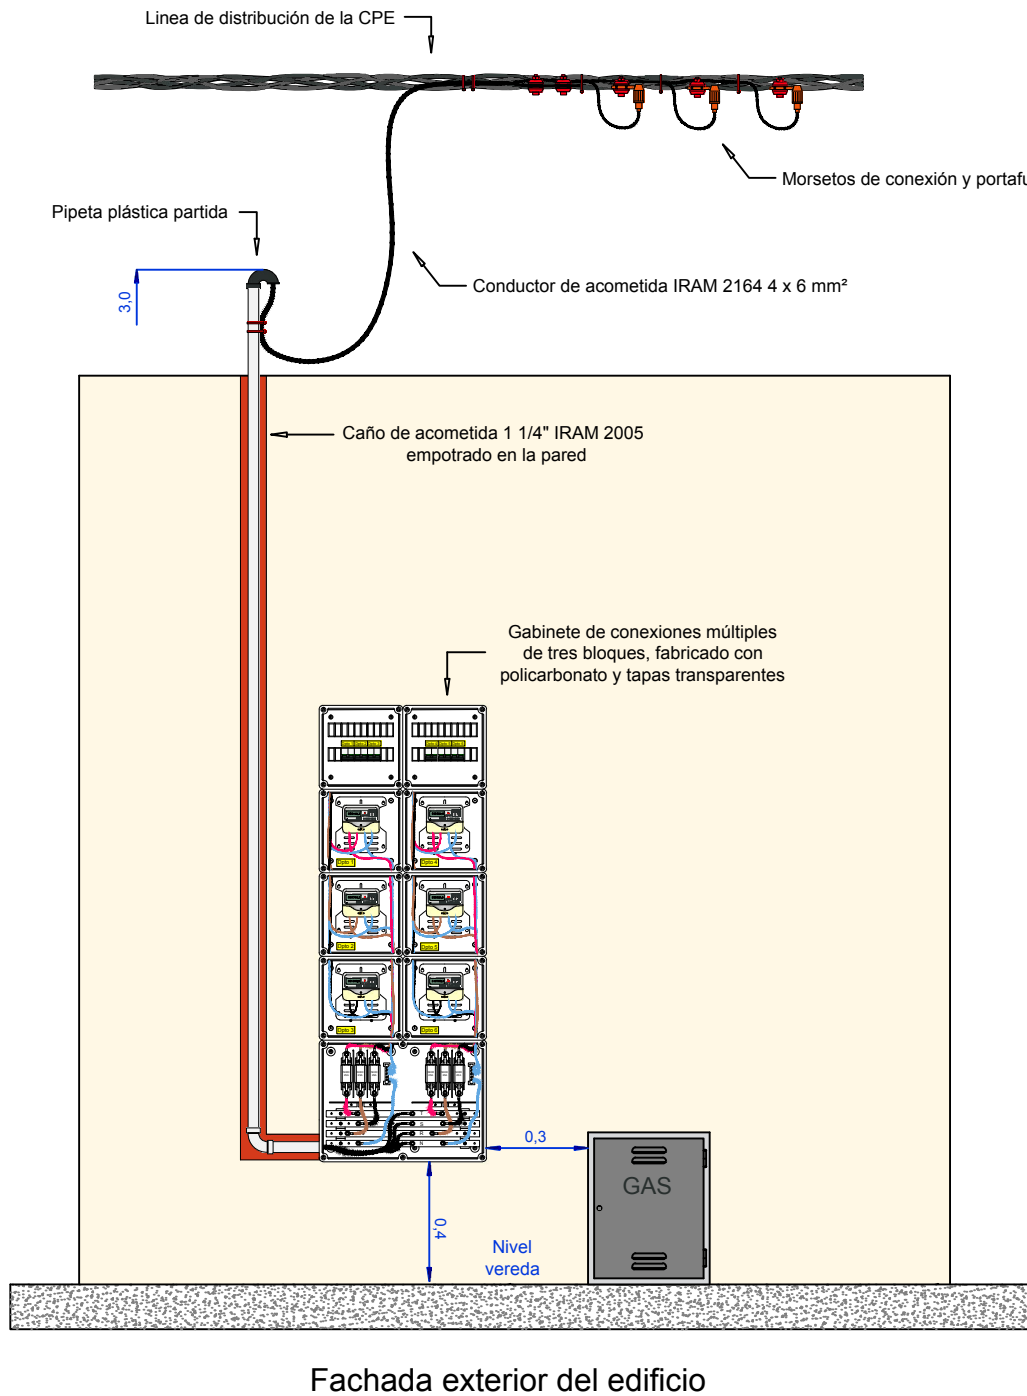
Linea de distribución de la CPE

Morsetos de conexión y portafu

Pipeta plástica partida

3,0

Conductor de acometida IRAM 2164 4 x 6 mm²

Caño de acometida 1 1/4" IRAM 2005
empotrado en la pared

Gabinete de conexiones múltiples
de tres bloques, fabricado con
policarbonato y tapas transparentes

Dpto 1
Dpto 4
Dpto 2
Dpto 5
Dpto 3
Dpto 6

0,3

GAS

0,4

Nivel
vereda

Fachada exterior del edificio